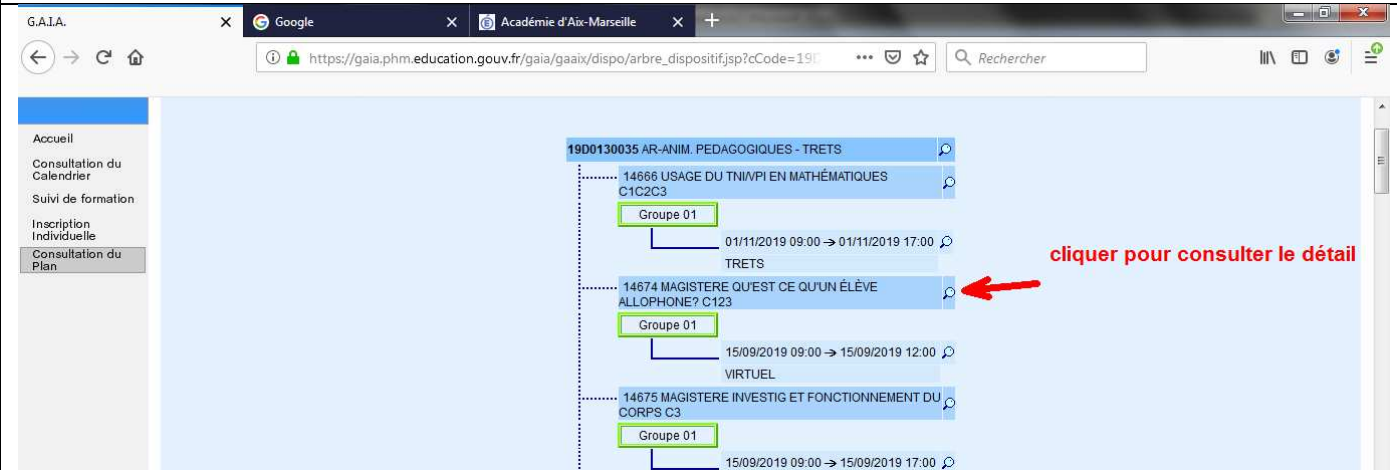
G.A.I.A. × Google × Académie d'Aix-Marseille × +

https://gaia.phm.education.gouv.fr/gaia/gaaix/dispo/arbre_dispositif.jsp?cCode=19D ••• Rechercher

Accueil
Consultation du Calendrier
Suivi de formation
Inscription Individuelle
Consultation du Plan

19D0130035 AR-ANIM. PEDAGOGIQUES - TRETS
14666 USAGE DU TNI/VPI EN MATHÉMATIQUES C1C2C3
Groupe 01
01/11/2019 09:00 → 01/11/2019 17:00
TRETS
14674 MAGISTERE QU'EST CE QU'UN ÉLÈVE ALLOPHONE? C123
Groupe 01
15/09/2019 09:00 → 15/09/2019 12:00
VIRTUEL
14675 MAGISTERE INVESTIG ET FONCTIONNEMENT DU CORPS C3
Groupe 01
15/09/2019 09:00 → 15/09/2019 17:00

cliquer pour consulter le détail